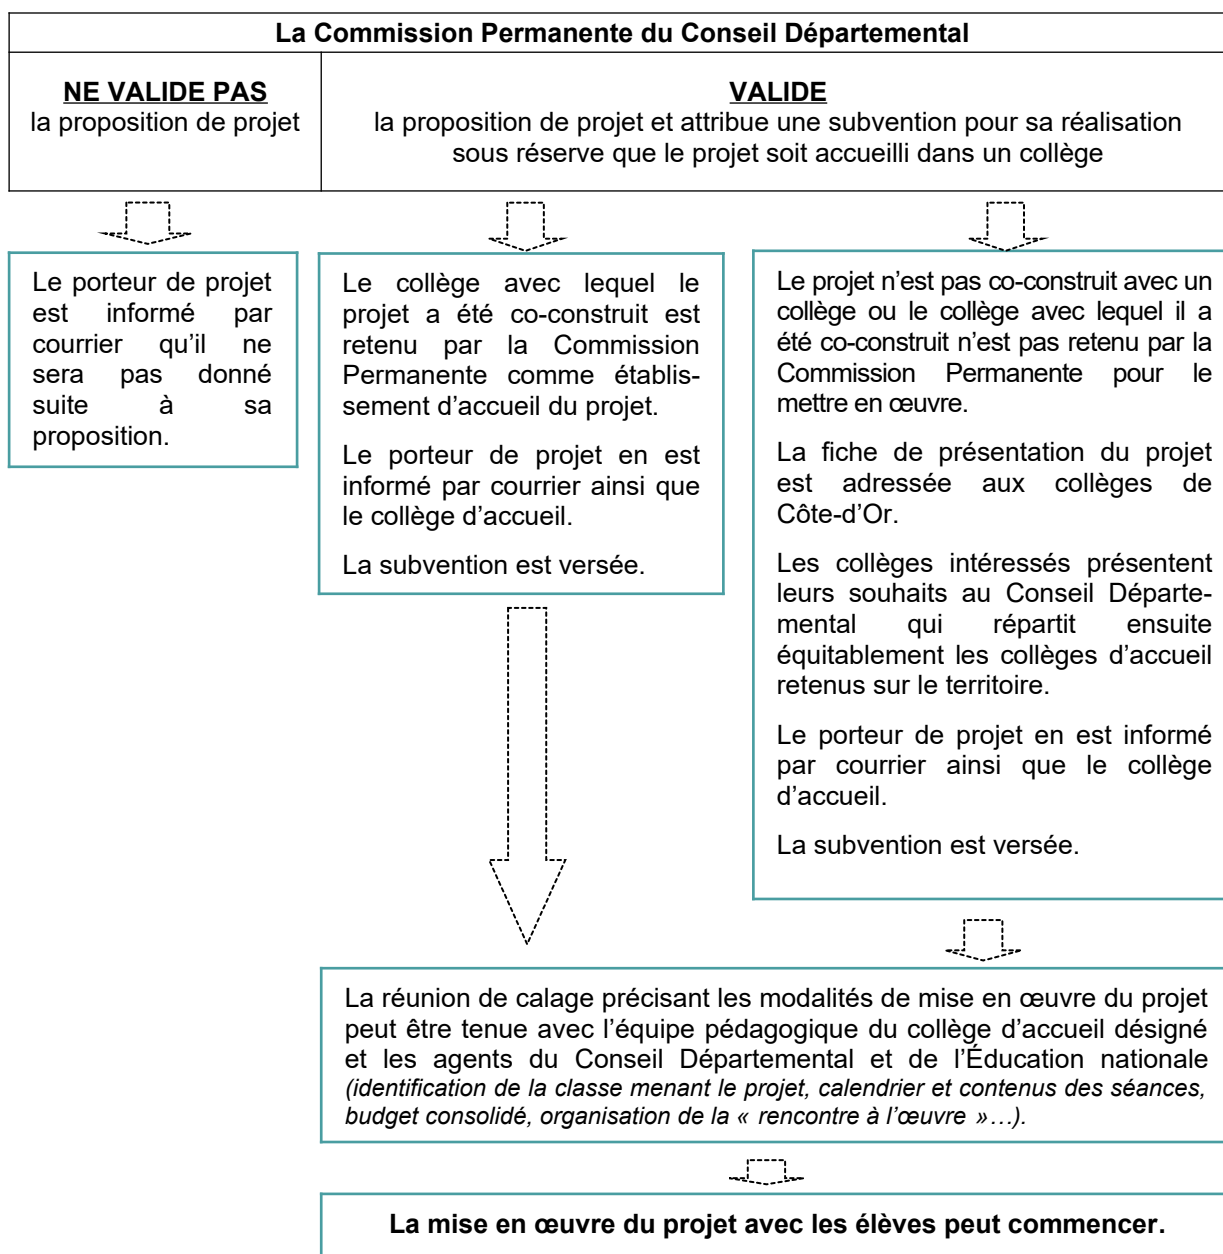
La Commission Permanente du Conseil Départemental

NE VALIDE PAS
la proposition de projet

VALIDE
la proposition de projet et attribue une subvention pour sa réalisation sous réserve que le projet soit accueilli dans un collège

Le porteur de projet est informé par courrier qu'il ne sera pas donné suite à sa proposition.

Le collège avec lequel le projet a été co-construit est retenu par la Commission Permanente comme établissement d'accueil du projet.

Le porteur de projet en est informé par courrier ainsi que le collège d'accueil.

La subvention est versée.

Le projet n'est pas co-construit avec un collège ou le collège avec lequel il a été co-construit n'est pas retenu par la Commission Permanente pour le mettre en œuvre.

La fiche de présentation du projet est adressée aux collèges de Côte-d'Or.

Les collèges intéressés présentent leurs souhaits au Conseil Départemental qui répartit ensuite équitablement les collèges d'accueil retenus sur le territoire.

Le porteur de projet en est informé par courrier ainsi que le collège d'accueil.

La subvention est versée.

La réunion de calage précisant les modalités de mise en œuvre du projet peut être tenue avec l'équipe pédagogique du collège d'accueil désigné et les agents du Conseil Départemental et de l'Éducation nationale *(identification de la classe menant le projet, calendrier et contenus des séances, budget consolidé, organisation de la « rencontre à l'œuvre »…)*.

La mise en œuvre du projet avec les élèves peut commencer.